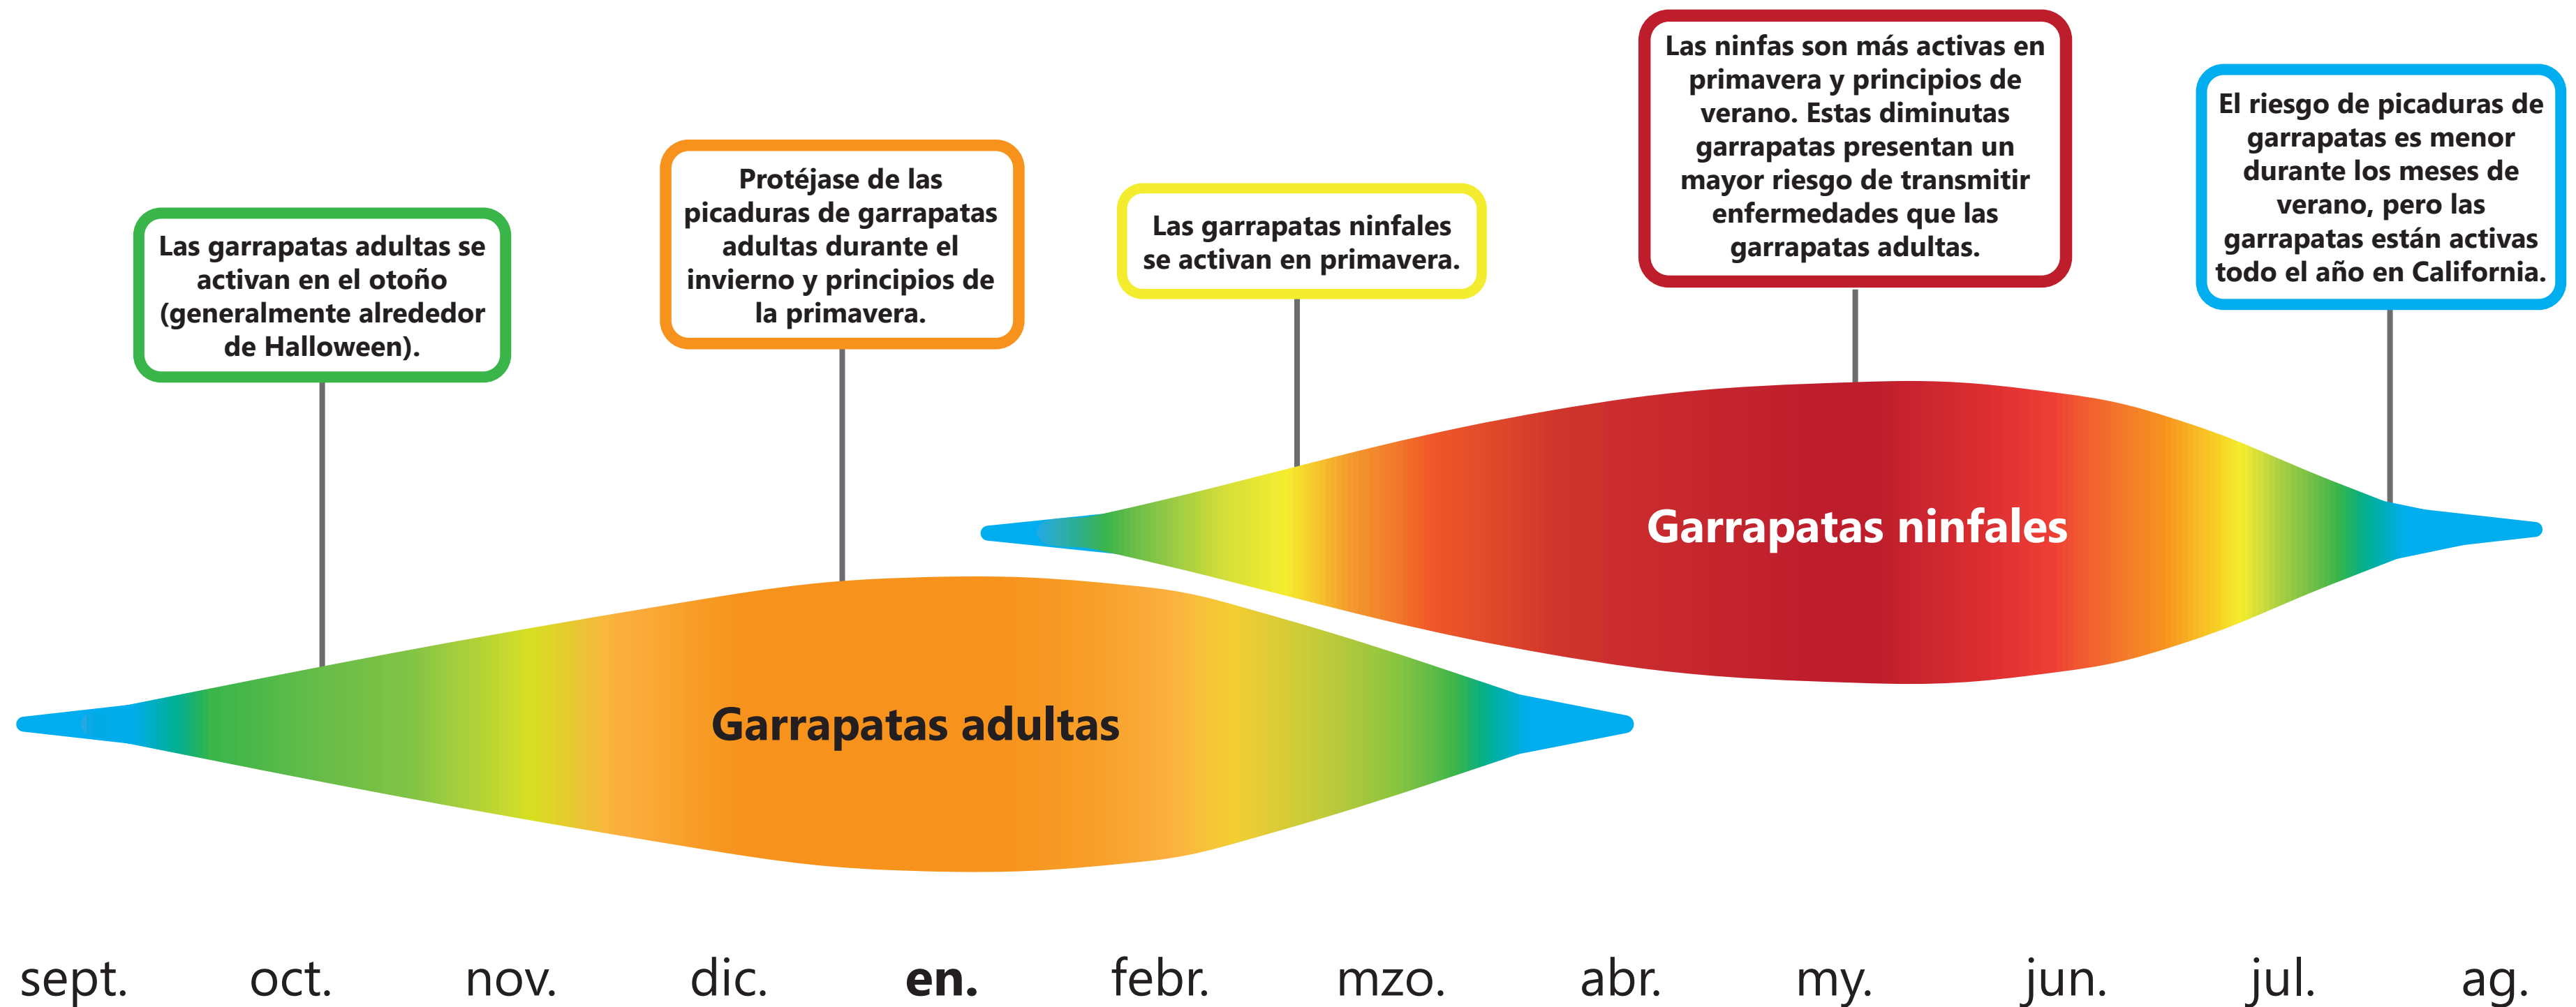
Las ninfas son más activas en primavera y principios de verano. Estas diminutas garrapatas presentan un mayor riesgo de transmitir enfermedades que las garrapatas adultas.

El riesgo de picaduras de garrapatas es menor durante los meses de verano, pero las garrapatas están activas todo el año en California.

Protéjase de las picaduras de garrapatas adultas durante el invierno y principios de la primavera.

Las garrapatas ninfales se activan en primavera.

Las garrapatas adultas se activan en el otoño (generalmente alrededor de Halloween).

Garrapatas ninfales

Garrapatas adultas

sept. oct. nov. dic. en. febr. mzo. abr. my. jun. jul. ag.